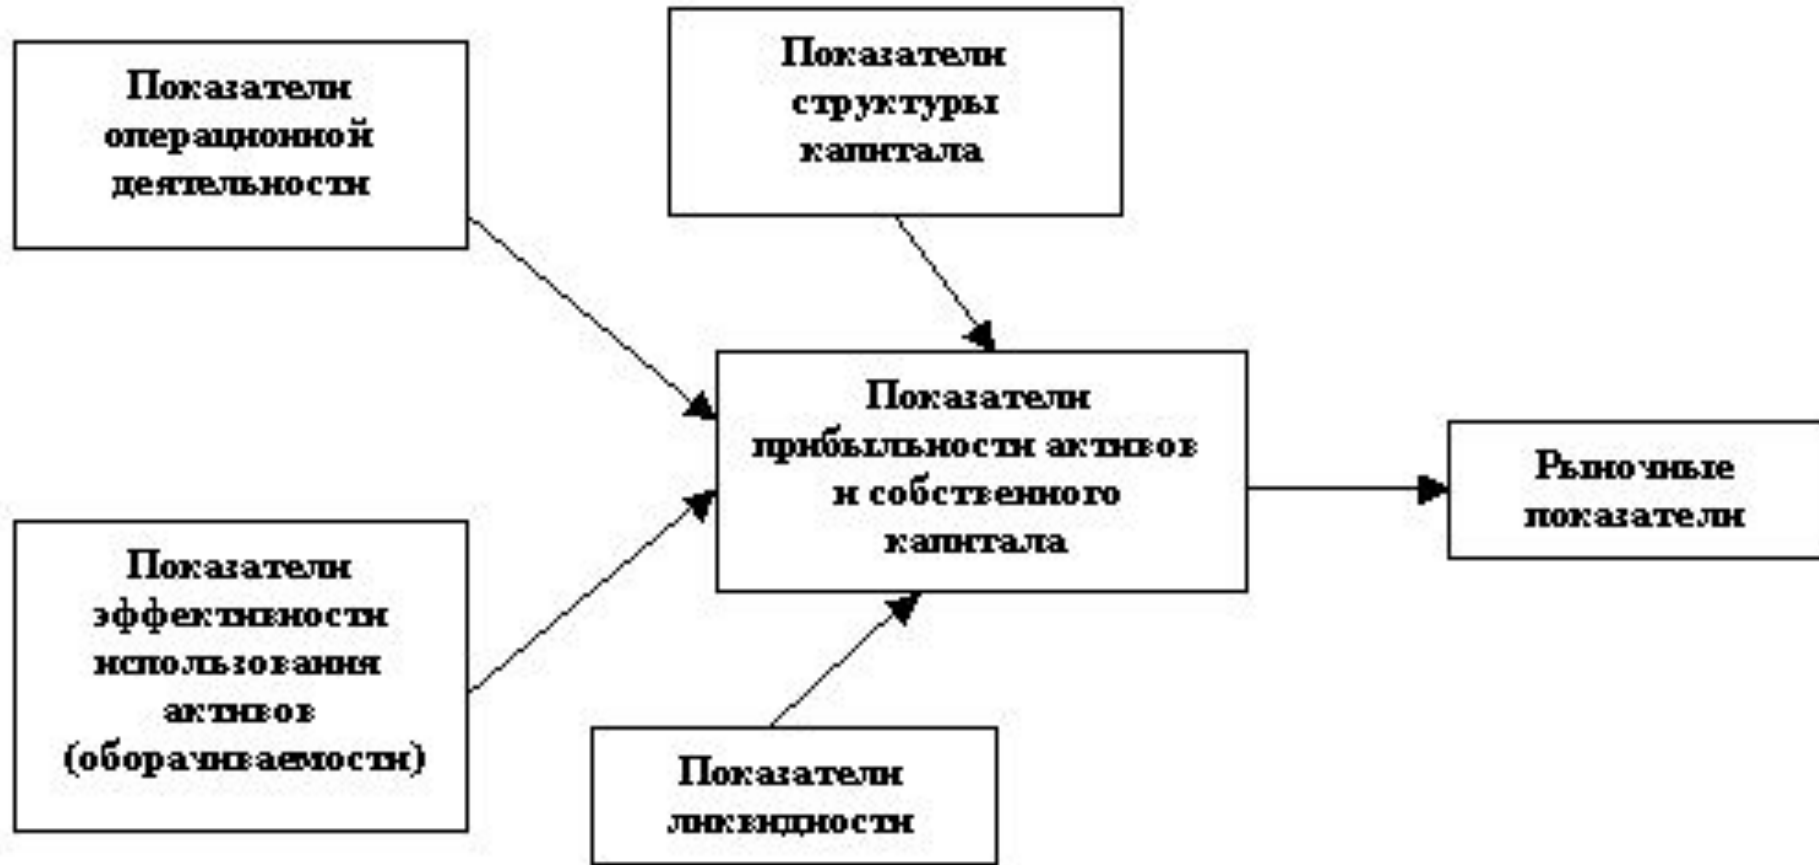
Показатели операционной деятельности

Показатели структуры капитала

Показатели прибыльности активов и собственного капитала

Рыночные показатели

Показатели эффективности использования активов (оборачиваемости)

Показатели ликвидности